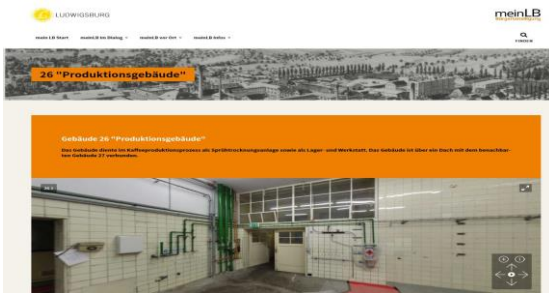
LUDWIGSBURG

meinLB

meinLB Start   meinLB im Dialog   meinLB vor Ort   meinLB Infos

SUCHE

26 "Produktionsgebäude"

Gebäude 26 "Produktionsgebäude"

Das Gebäude diente im Kaffeeproduktionsprozess als Sprühtrocknungsanlage sowie als Lager- und Werkstatt. Das Gebäude ist über ein Dach mit dem benachbarten Gebäude 27 verbunden.